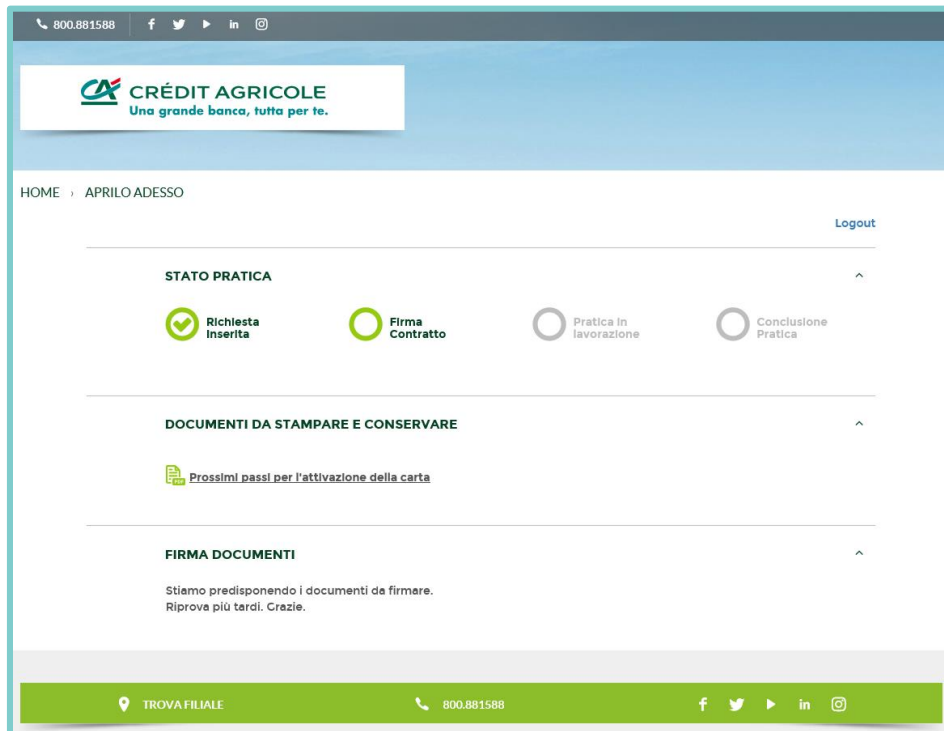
800.881588

CRÉDIT AGRICOLE
Una grande banca, tutta per te.

HOME › APRILO ADESSO

Logout

STATO PRATICA

Richiesta inserita

Firma Contratto

Pratica in lavorazione

Conclusione Pratica

DOCUMENTI DA STAMPARE E CONSERVARE

Prossimi passi per l'attivazione della carta

FIRMA DOCUMENTI

Stiamo predisponendo i documenti da firmare.
Riprova più tardi. Grazie.

TROVA FILIALE

800.881588